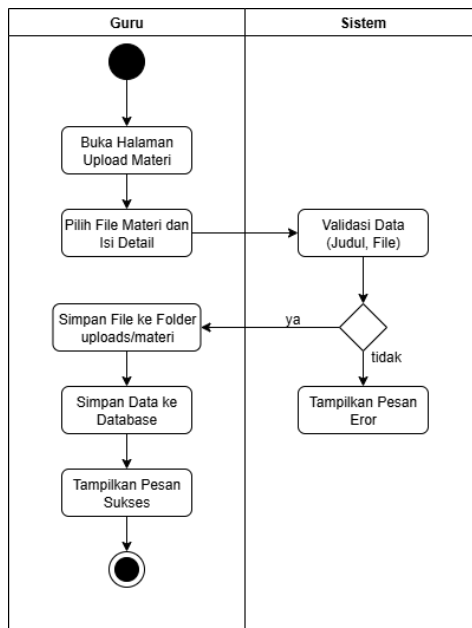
Guru

Sistem

Buka Halaman Upload Materi

Pilih File Materi dan Isi Detail

Validasi Data (Judul, File)

ya

Simpan File ke Folder uploads/materi

tidak

Simpan Data ke Database

Tampilkan Pesan Eror

Tampilkan Pesan Sukses